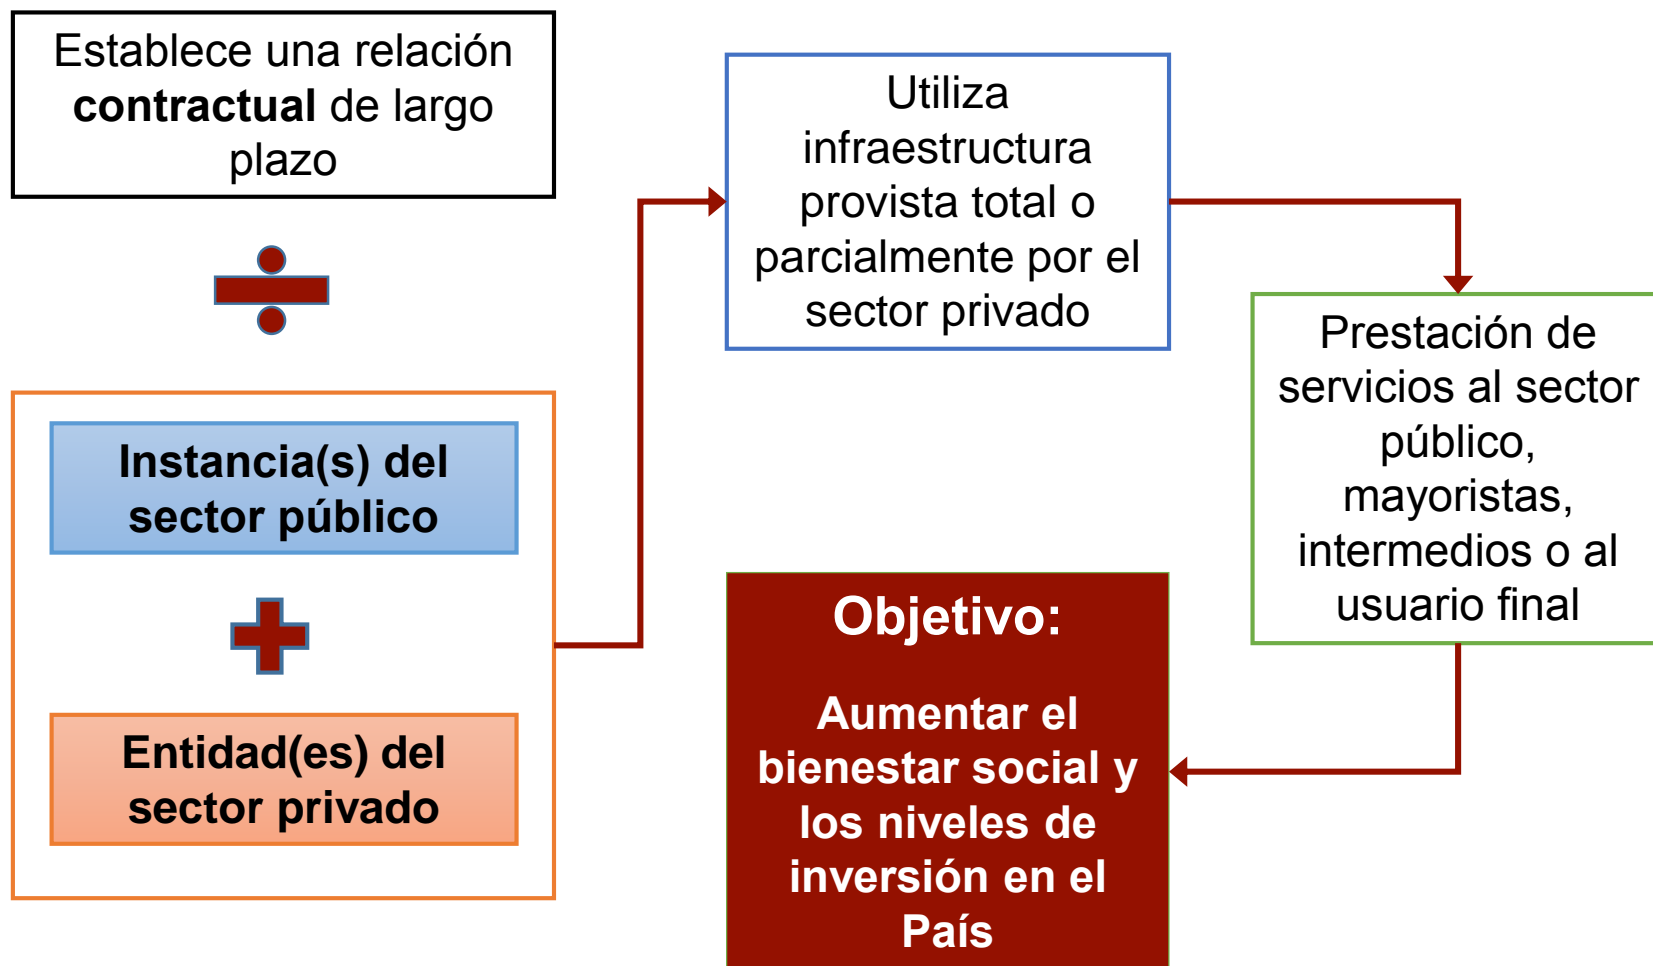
Establece una relación **contractual** de largo plazo

Instancia(s) del sector público

Entidad(es) del sector privado

Utiliza infraestructura provista total o parcialmente por el sector privado

Prestación de servicios al sector público, mayoristas, intermedios o al usuario final

Objetivo:

Aumentar el bienestar social y los niveles de inversión en el País